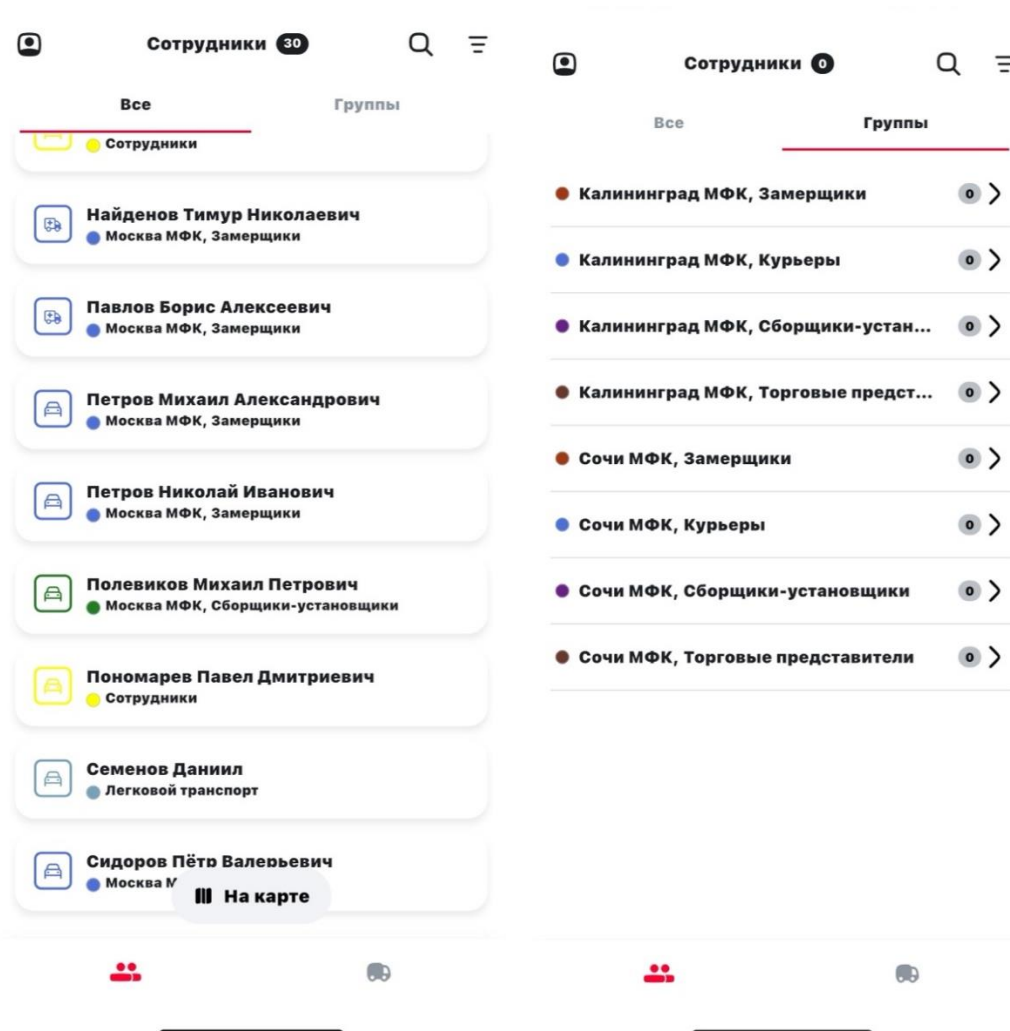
Сотрудники 30

Все Группы

Сотрудники

Найденов Тимур Николаевич
Москва МФК, Замерщики

Павлов Борис Алексеевич
Москва МФК, Замерщики

Петров Михаил Александрович
Москва МФК, Замерщики

Петров Николай Иванович
Москва МФК, Замерщики

Полевиков Михаил Петрович
Москва МФК, Сборщики-установщики

Пономарев Павел Дмитриевич
Сотрудники

Семенов Даниил
Легковой транспорт

Сидоров Пётр Валерьевич
Москва М

На карте

Сотрудники 0

Все Группы

Калининград МФК, Замерщики 0

Калининград МФК, Курьеры 0

Калининград МФК, Сборщики-устан... 0

Калининград МФК, Торговые предст... 0

Сочи МФК, Замерщики 0

Сочи МФК, Курьеры 0

Сочи МФК, Сборщики-установщики 0

Сочи МФК, Торговые представители 0